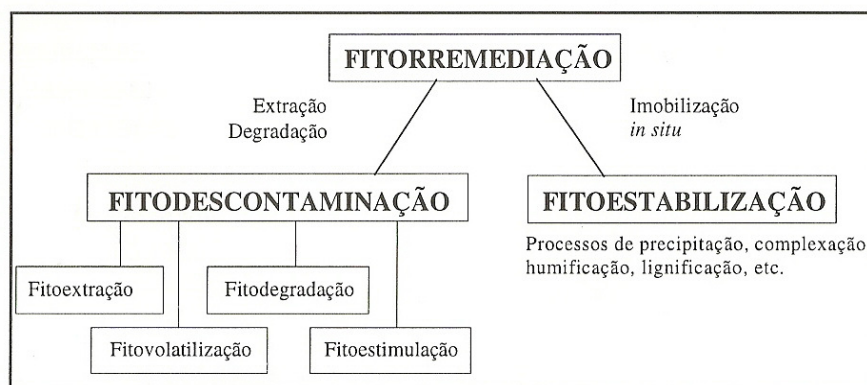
FITORREMEDIAÇÃO

Extração
Degradação

Imobilização
*in situ*

FITODESCONTAMINAÇÃO

FITOESTABILIZAÇÃO

Processos de precipitação, complexação
humificação, lignificação, etc.

Fitoextração

Fitodegradação

Fitovolatilização

Fitoestimulação